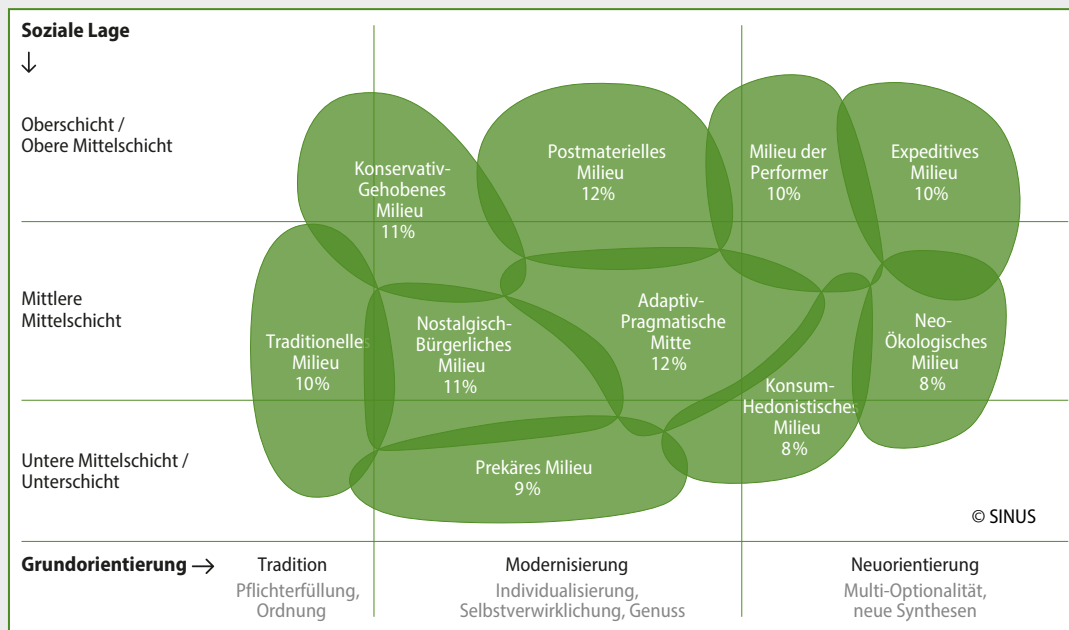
Soziale Lage
↓

Oberschicht / Obere Mittelschicht

Mittlere Mittelschicht

Untere Mittelschicht / Unterschicht

Konservativ-Gehobenes Milieu
11%

Postmaterielles Milieu
12%

Milieu der Performer
10%

Expeditives Milieu
10%

Traditionelles Milieu
10%

Nostalgisch-Bürgerliches Milieu
11%

Adaptiv-Pragmatische Mitte
12%

Neo-Ökologisches Milieu
8%

Konsum-Hedonistisches Milieu
8%

Prekäres Milieu
9%

© SINUS

Grundorientierung →

Tradition
Pflichterfüllung, Ordnung

Modernisierung
Individualisierung, Selbstverwirklichung, Genuss

Neuorientierung
Multi-Optionalität, neue Synthesen